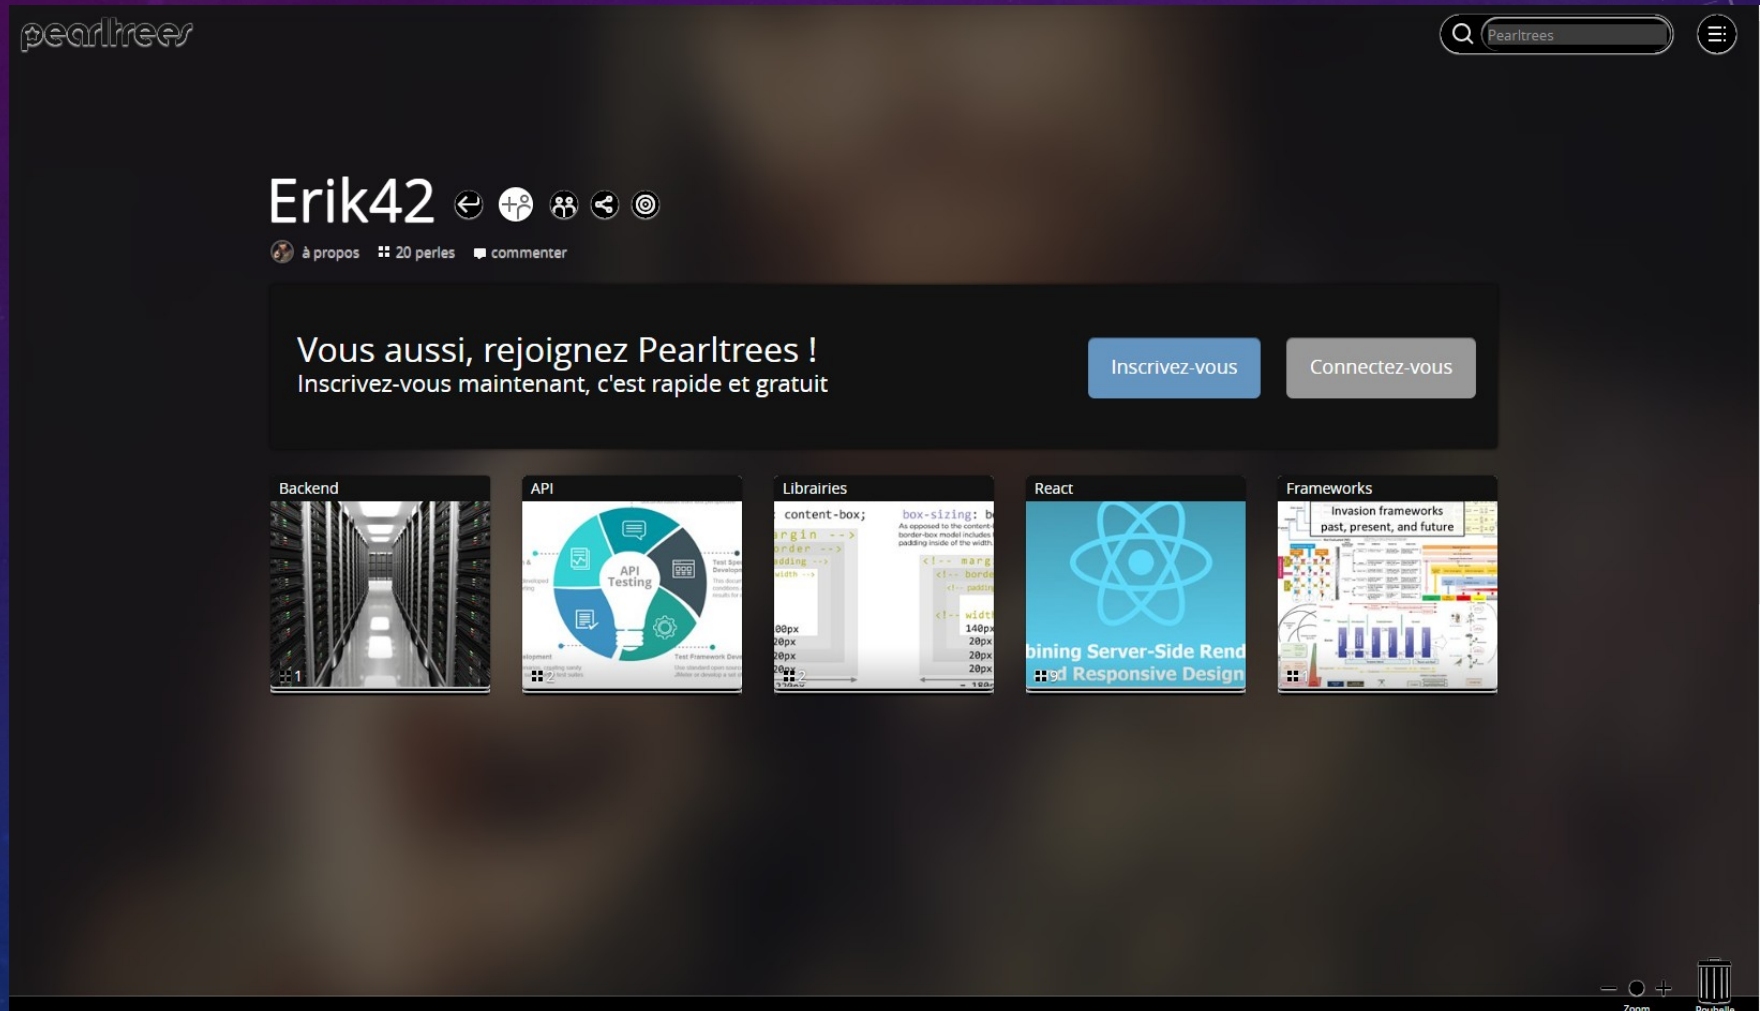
pearltrees

Pearltrees

Erik42

à propos 20 perles commenter

Vous aussi, rejoignez Pearltrees !
Inscrivez-vous maintenant, c'est rapide et gratuit

Inscrivez-vous Connectez-vous

Backend
1

API
API Testing
2

Librairies
content-box;
box-sizing: b
2

React
bining Server-Side Rend
d Responsive Design
9

Frameworks
Invasion frameworks past, present, and future

Zoom
Poubelle